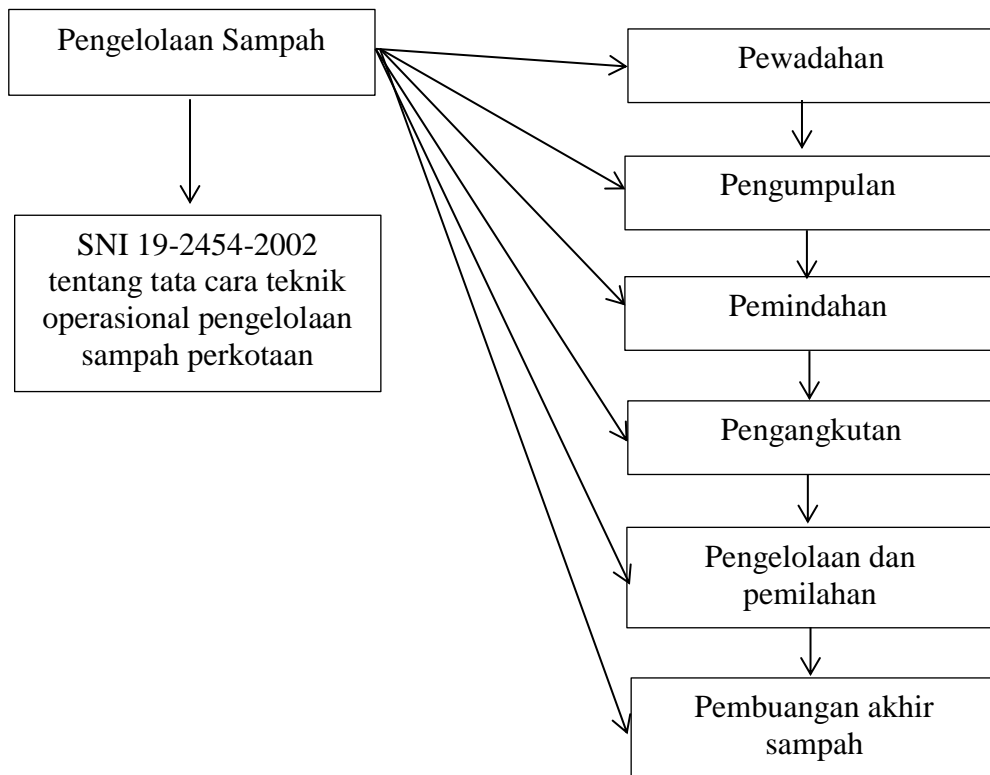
Pengelolaan Sampah

SNI 19-2454-2002 tentang tata cara teknik operasional pengelolaan sampah perkotaan

Pewadahan

Pengumpulan

Pemindahan

Pengangkutan

Pengelolaan dan pemilahan

Pembuangan akhir sampah